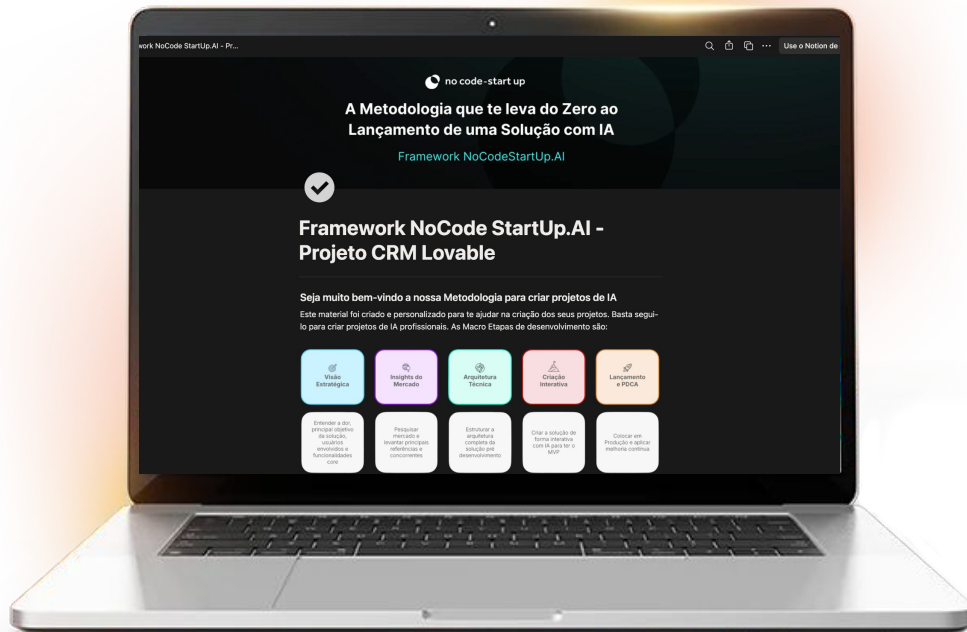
work NoCode StartUp.AI - Pr...

Use o Notion de

no code-start up

A Metodologia que te leva do Zero ao Lançamento de uma Solução com IA

Framework NoCodeStartUp.AI

Framework NoCode StartUp.AI - Projeto CRM Lovable

Seja muito bem-vindo a nossa Metodologia para criar projetos de IA

Este material foi criado e personalizado para te ajudar na criação dos seus projetos. Basta segui-lo para criar projetos de IA profissionais. As Macro Etapas de desenvolvimento são:

Visão Estratégica

Insights do Mercado

Arquitetura Técnica

Criação Interativa

Lançamento e PDCA

Entender a dor, principal objetivo da solução, usuários envolvidos e funcionalidades core

Pesquisar mercado e levantar principais referências e concorrentes

Estruturar a arquitetura completa da solução pré desenvolvimento

Criar a solução de forma interativa com IA para ter o MVP

Colocar em Produção e aplicar melhoria contínua